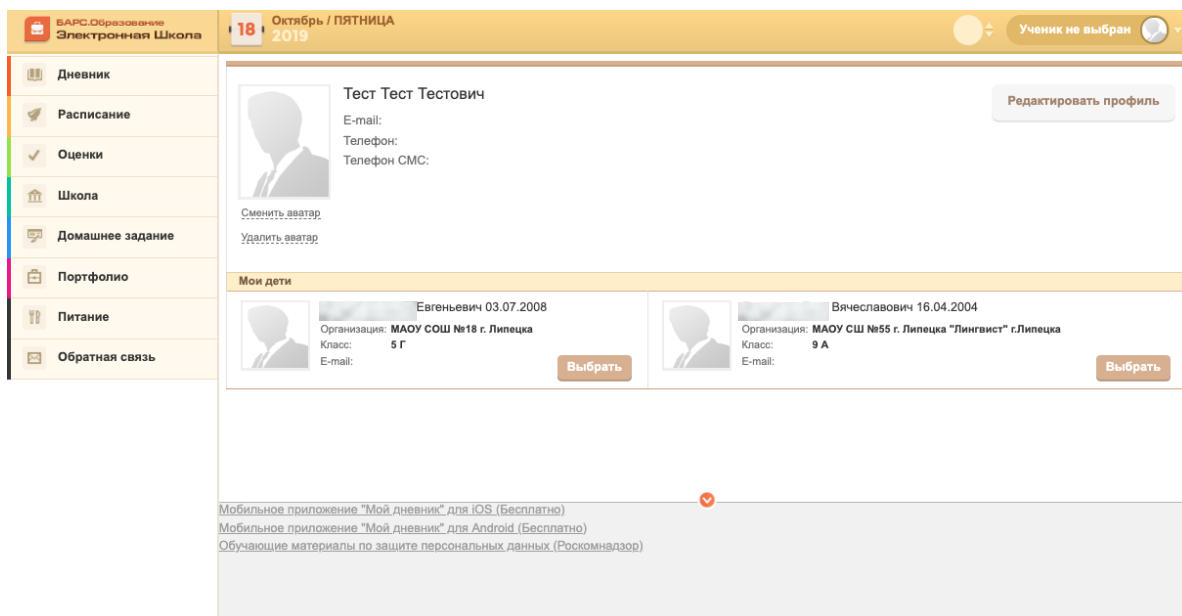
БАРС.Образование
Электронная Школа

18 Октябрь / ПЯТНИЦА
2019

Ученик не выбран

Дневник
Расписание
Оценки
Школа
Домашнее задание
Портфолио
Питание
Обратная связь

Тест Тест Тестович
E-mail:
Телефон:
Телефон СМС:

Редактировать профиль

Сменить аватар
Удалить аватар

Мои дети

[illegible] Евгеньевич 03.07.2008
Организация: МАОУ СОШ №18 г. Липецка
Класс: 5 Г
E-mail:
Выбрать

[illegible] Вячеславович 16.04.2004
Организация: МАОУ СШ №55 г. Липецка "Лингвист" г.Липецка
Класс: 9 А
E-mail:
Выбрать

Мобильное приложение "Мой дневник" для iOS (Бесплатно)
Мобильное приложение "Мой дневник" для Android (Бесплатно)
Обучающие материалы по защите персональных данных (Роскомнадзор)